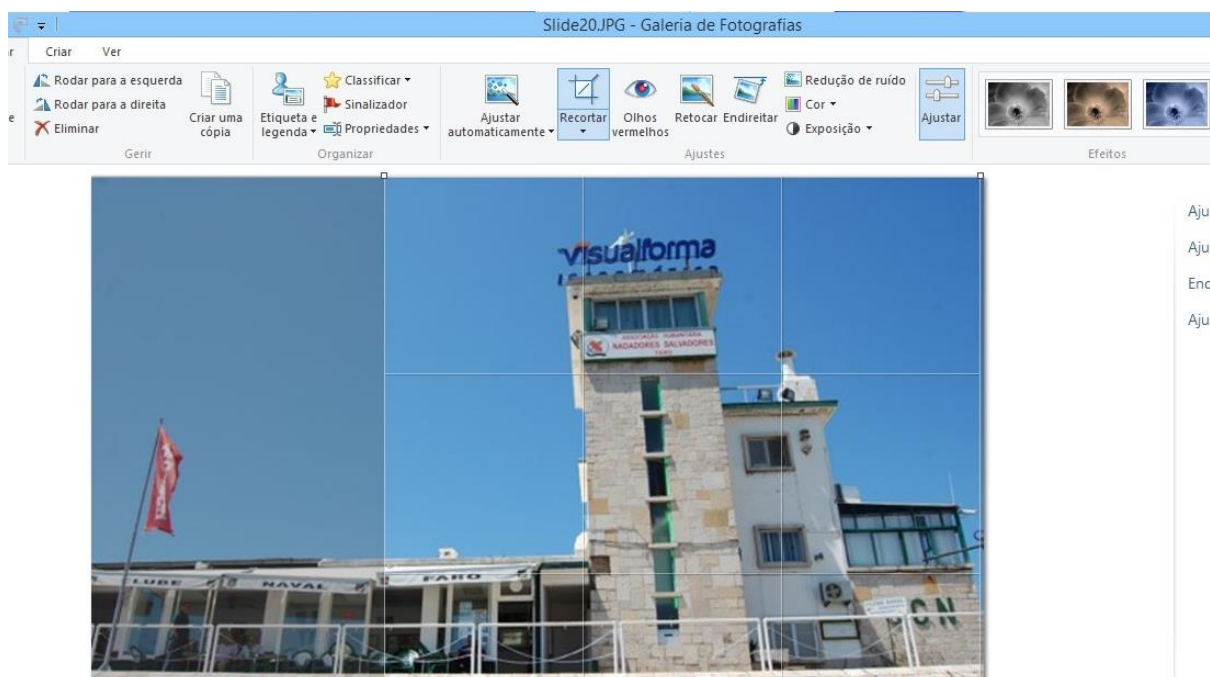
Slide20.JPG - Galeria de Fotografias

r Criar Ver

e Rodar para a esquerda
Rodar para a direita
Eliminar
Criar uma cópia
Gerir

Etiqueta e legenda
Classificar
Sinalizador
Propriedades
Organizar

Ajustar automaticamente
Recortar
Olhos vermelhos
Retocar
Endireitar
Redução de ruído
Cor
Exposição
Ajustar
Ajustes

Efeitos

visualforma

ASSOCIAÇÃO HUMANITÁRIA NADADORES SALVADORES FARO

LUBE NAVAL FARO

CN

Aju
Aju
Enc
Aju